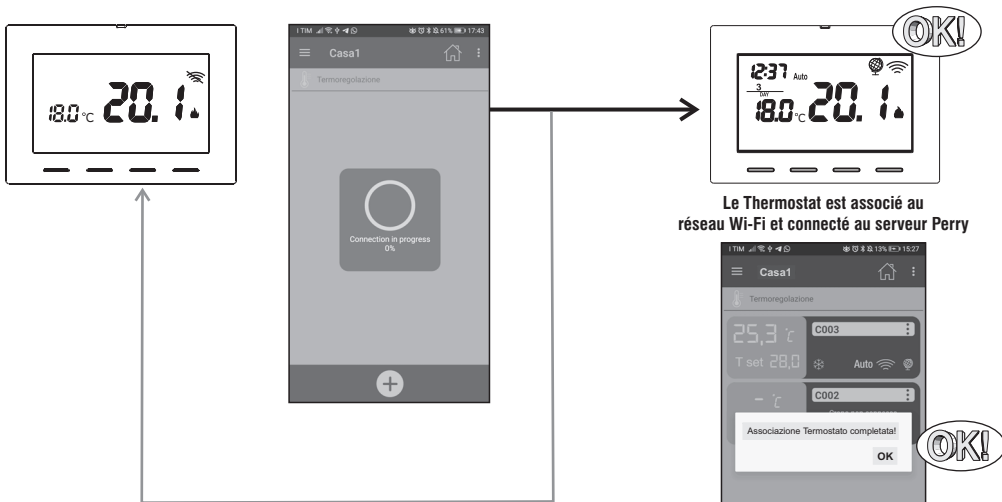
18.0 °C 20.1

I TIM 17:43
Casa1
Termoregolazione
Connection in progress
0%

OK!

12:37 Auto
3 DAY
18.0 °C 20.1

Le Thermostat est associé au réseau Wi-Fi et connecté au serveur Perry

I TIM 13% 15:27
Casa1
Termoregolazione
25,3 °C
T set 28,0
C003
Auto
- °C
C002
Associazione Termostato completata!
OK

OK!